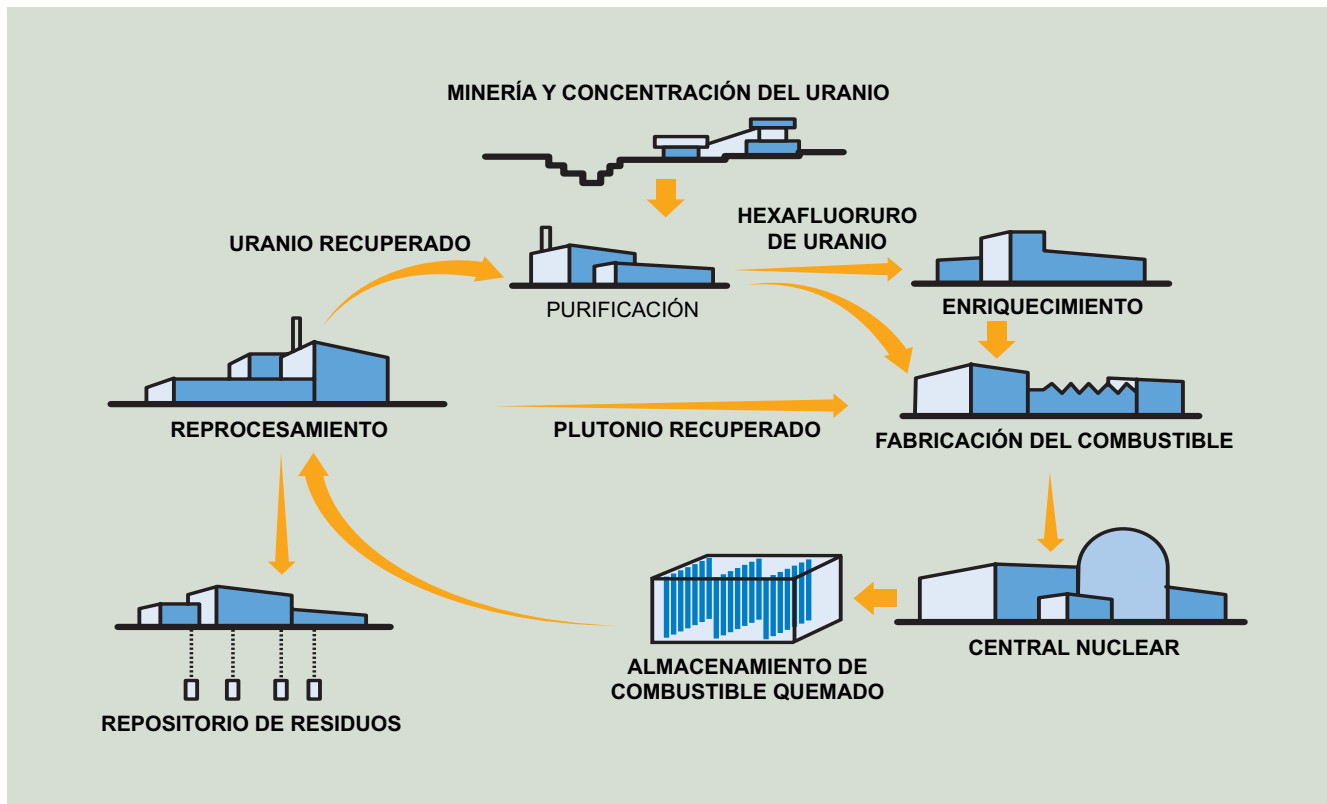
MINERÍA Y CONCENTRACIÓN DEL URANIO

URANIO RECUPERADO

HEXAFLUORURO DE URANIO

PURIFICACIÓN

ENRIQUECIMIENTO

REPROCESAMIENTO

PLUTONIO RECUPERADO

FABRICACIÓN DEL COMBUSTIBLE

CENTRAL NUCLEAR

ALMACENAMIENTO DE COMBUSTIBLE QUEMADO

REPOSITORIO DE RESIDUOS